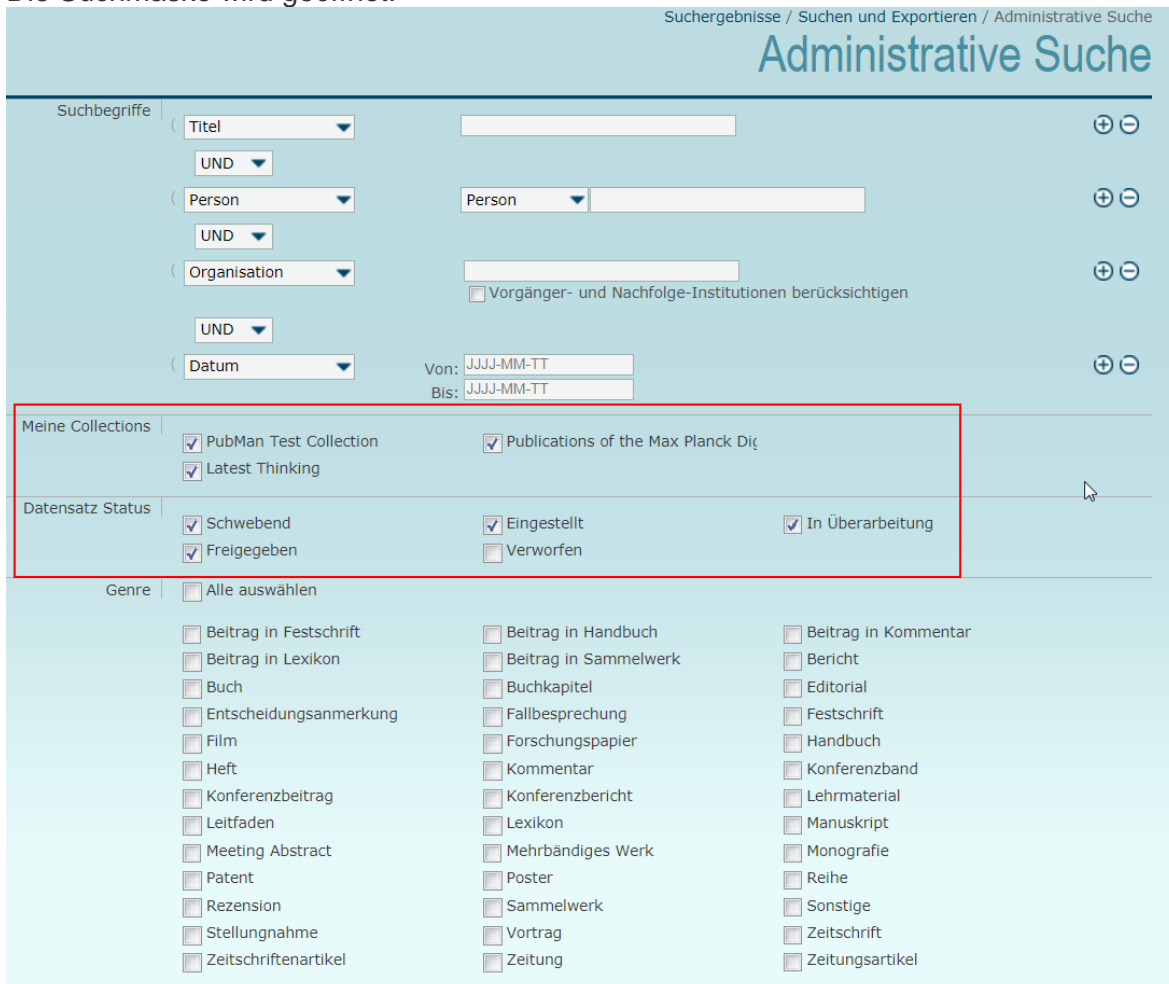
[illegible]

Suchergebnisse / Suchen und Exportieren / Administrative Suche

Administrative Suche

Suchbegriffe
( Titel
UND
( Person
Person
UND
( Organisation
Vorgänger- und Nachfolge-Institutionen berücksichtigen
UND
( Datum
Von: JJJJ-MM-TT
Bis: JJJJ-MM-TT

Meine Collections
PubMan Test Collection
Publications of the Max Planck Di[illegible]
Latest Thinking

Datensatz Status
Schwebend
Eingestellt
In Überarbeitung
Freigegeben
Verworfen

Genre
Alle auswählen

| | | |
|---|---|---|
| Beitrag in Festschrift | Beitrag in Handbuch | Beitrag in Kommentar |
| Beitrag in Lexikon | Beitrag in Sammelwerk | Bericht |
| Buch | Buchkapitel | Editorial |
| Entscheidungsanmerkung | Fallbesprechung | Festschrift |
| Film | Forschungspapier | Handbuch |
| Heft | Kommentar | Konferenzband |
| Konferenzbeitrag | Konferenzbericht | Lehrmaterial |
| Leitfaden | Lexikon | Manuskript |
| Meeting Abstract | Mehrbändiges Werk | Monografie |
| Patent | Poster | Reihe |
| Rezension | Sammelwerk | Sonstige |
| Stellungnahme | Vortrag | Zeitschrift |
| Zeitschriftenartikel | Zeitung | Zeitungsartikel |